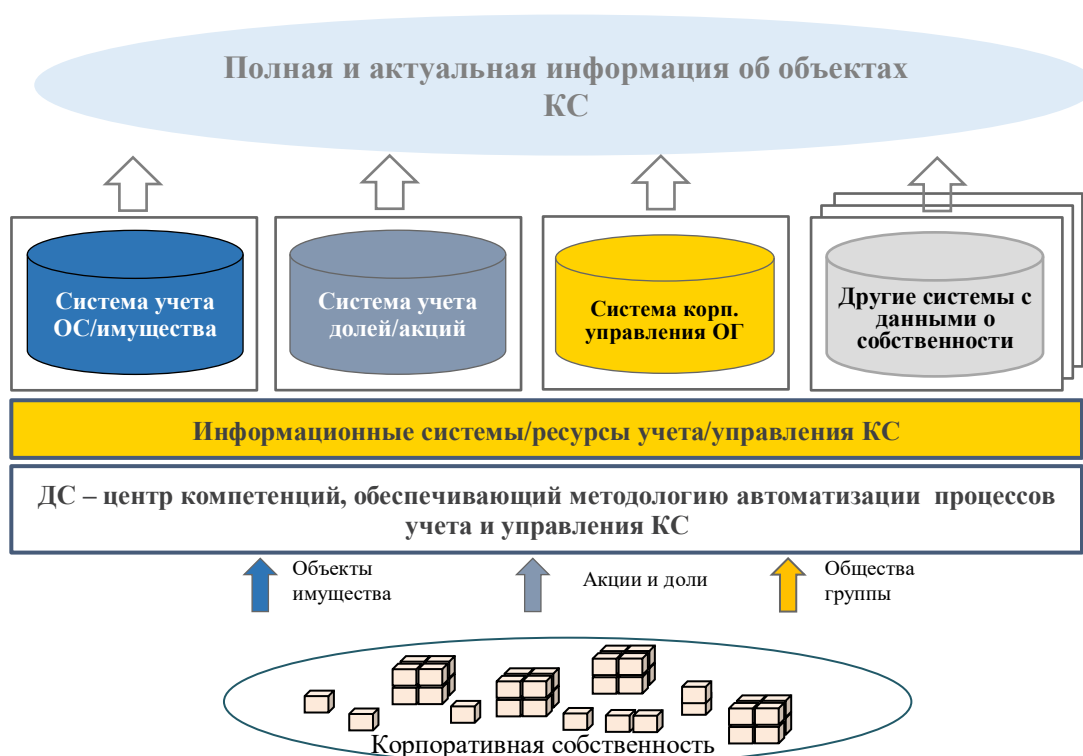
Полная и актуальная информация об объектах КС

Система учета ОС/имущества

Система учета долей/акций

Система корп. управления ОГ

Другие системы с данными о собственности

Информационные системы/ресурсы учета/управления КС

ДС – центр компетенций, обеспечивающий методологию автоматизации процессов учета и управления КС

Объекты имущества

Акции и доли

Общества группы

Корпоративная собственность